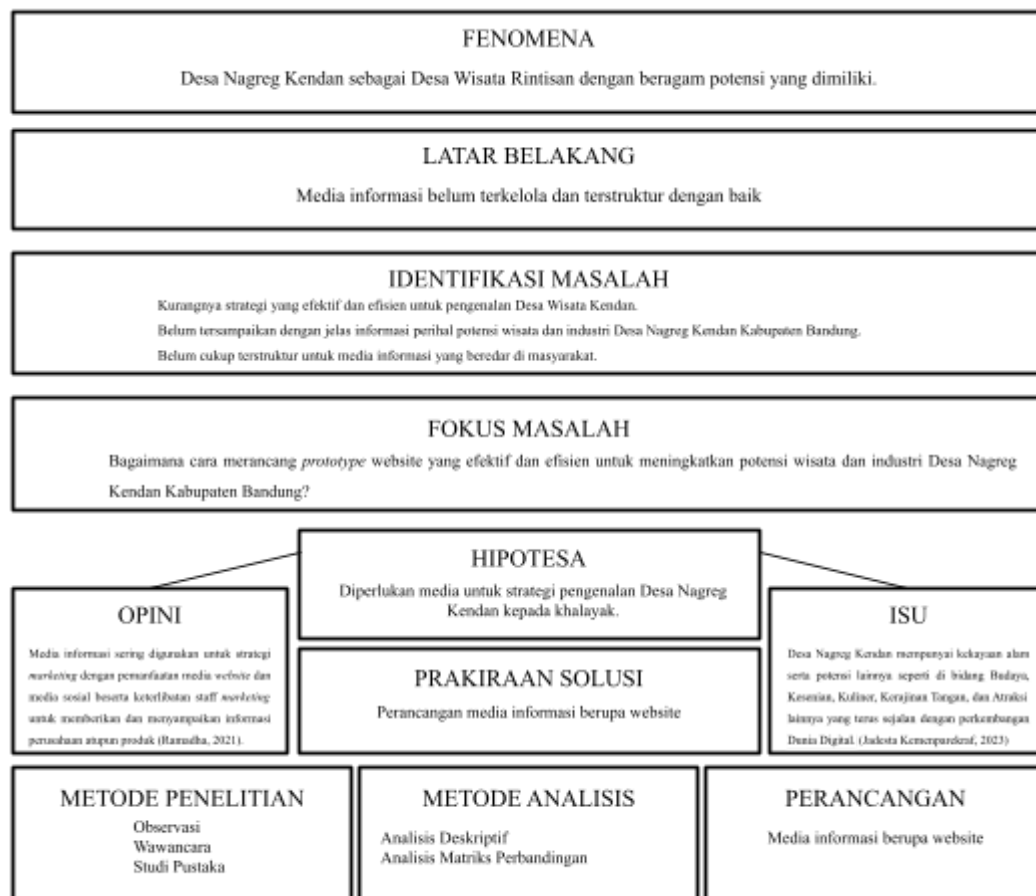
FENOMENA

Desa Nagreg Kendan sebagai Desa Wisata Rintisan dengan beragam potensi yang dimiliki.

LATAR BELAKANG

Media informasi belum terkelola dan terstruktur dengan baik

IDENTIFIKASI MASALAH

Kurangnya strategi yang efektif dan efisien untuk pengenalan Desa Wisata Kendan.

Belum tersampaikan dengan jelas informasi perihal potensi wisata dan industri Desa Nagreg Kendan Kabupaten Bandung.

Belum cukup terstruktur untuk media informasi yang beredar di masyarakat.

FOKUS MASALAH

Bagaimana cara merancang *prototype* website yang efektif dan efisien untuk meningkatkan potensi wisata dan industri Desa Nagreg Kendan Kabupaten Bandung?

HIPOTESA

Diperlukan media untuk strategi pengenalan Desa Nagreg Kendan kepada khalayak.

OPINI

Media informasi sering digunakan untuk strategi *marketing* dengan pemanfaatan media *website* dan media sosial beserta keterlibatan staff *marketing* untuk memberikan dan menyampaikan informasi perusahaan ataupun produk (Ramadha, 2021).

PRAKIRAAN SOLUSI

Perancangan media informasi berupa website

ISU

Desa Nagreg Kendan mempunyai kekayaan alam serta potensi lainnya seperti di bidang Budaya, Kesenian, Kuliner, Kerajinan Tangan, dan Atraksi lainnya yang terus sejalan dengan perkembangan Dunia Digital. (Jadesta Kemenparekraf, 2023)

METODE PENELITIAN

Observasi
Wawancara
Studi Pustaka

METODE ANALISIS

Analisis Deskriptif
Analisis Matriks Perbandingan

PERANCANGAN

Media informasi berupa website